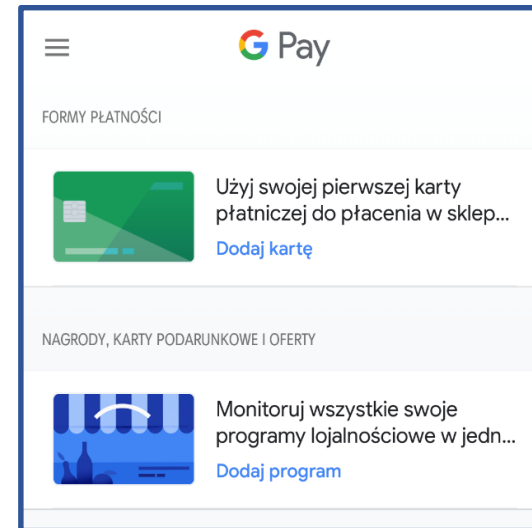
G Pay

FORMY PŁATNOŚCI

Użyj swojej pierwszej karty płatniczej do płacenia w sklep...

Dodaj kartę

NAGRODY, KARTY PODARUNKOWE I OFERTY

Monitoruj wszystkie swoje programy lojalnościowe w jedn...

Dodaj program